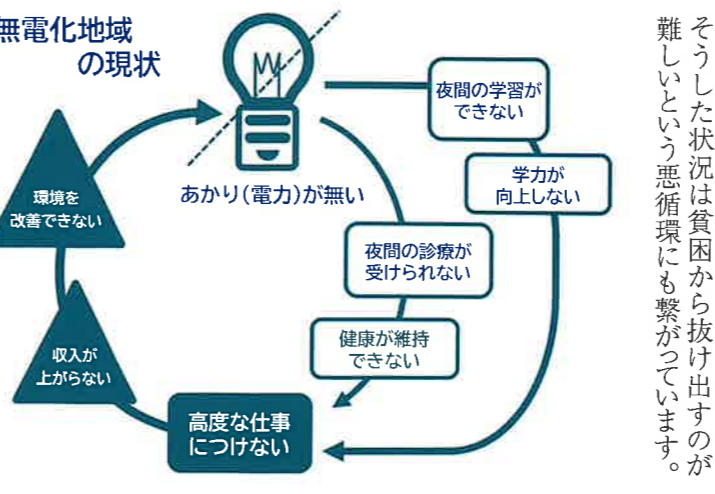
無電化地域
の現状

あかり(電力)が無い

夜間の学習が
できない

学力が
向上しない

夜間の診療が
受けられない

健康が維持
できない

高度な仕事
につけない

収入が
上がらない

環境を
改善できない

そうした状況は貧困から抜け出すのが難しいという悪循環にも繋がっています。